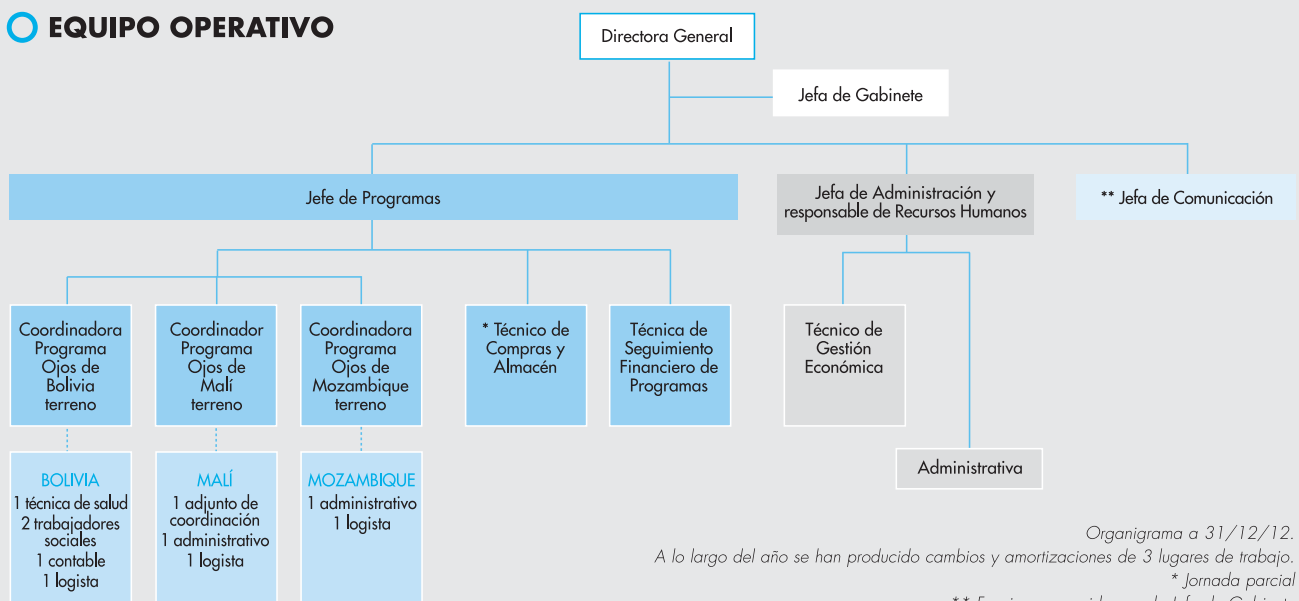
EQUIPO OPERATIVO

Directora General

Jefa de Gabinete

Jefe de Programas

Jefa de Administración y responsable de Recursos Humanos

** Jefa de Comunicación

Coordinadora Programa Ojos de Bolivia terreno

Coordinador Programa Ojos de Malí terreno

Coordinadora Programa Ojos de Mozambique terreno

* Técnico de Compras y Almacén

Técnica de Seguimiento Financiero de Programas

Técnico de Gestión Económica

Administrativa

BOLIVIA
1 técnica de salud
2 trabajadores sociales
1 contable
1 logista

MALÍ
1 adjunto de coordinación
1 administrativo
1 logista

MOZAMBIQUE
1 administrativo
1 logista

Organigrama a 31/12/12.
A lo largo del año se han producido cambios y amortizaciones de 3 lugares de trabajo.
* Jornada parcial
** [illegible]